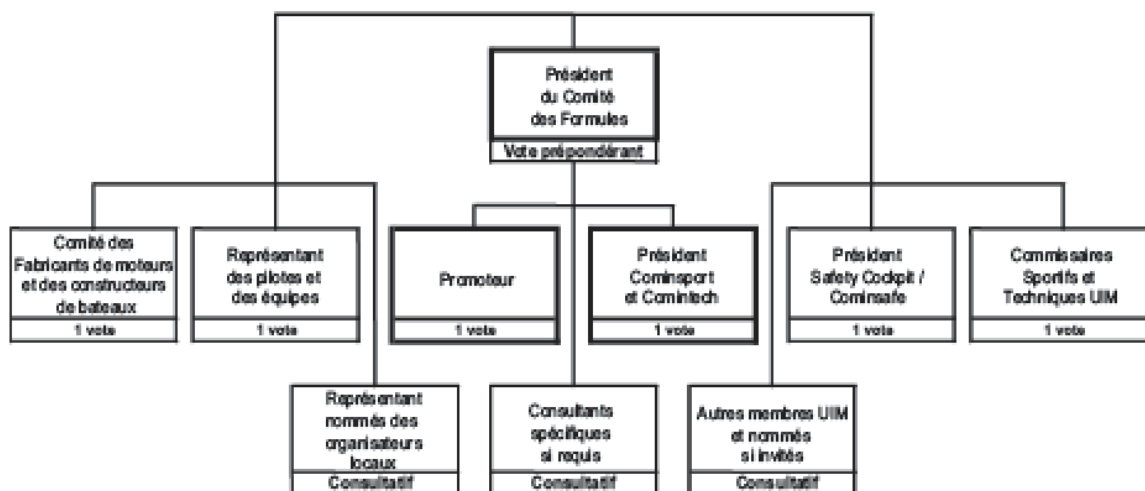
Président du Comité des Formules
Vote prépondérant

Comité des Fabricants de moteurs et des constructeurs de bateaux
1 vote

Représentant des pilotes et des équipes
1 vote

Promoteur
1 vote

Président Cominsport et Comintech
1 vote

Président Safety Cockpit / Cominsafe
1 vote

Commissaires Sportifs et Techniques UIM
1 vote

Représentant nommés des organisateurs locaux
Consultatif

Consultants spécifiques si requis
Consultatif

Autres membres UIM et nommés si invités
Consultatif